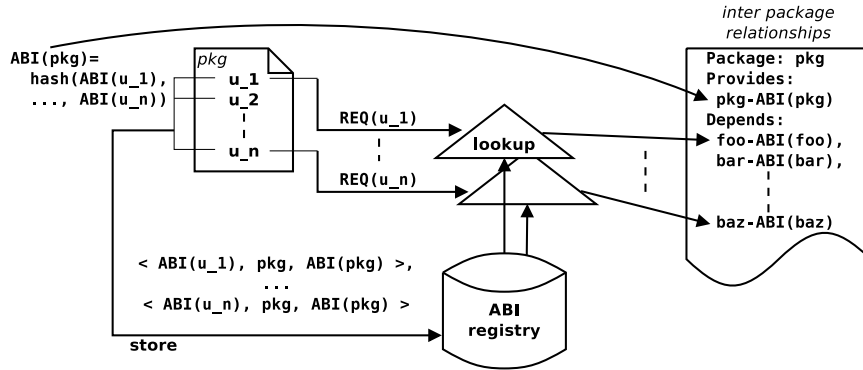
inter package relationships

ABI(pkg)=
hash(ABI(u_1),
..., ABI(u_n))

pkg
u_1
u_2
u_n

REQ(u_1)
REQ(u_n)

lookup

Package: pkg
Provides:
pkg-ABI(pkg)
Depends:
foo-ABI(foo),
bar-ABI(bar),
baz-ABI(baz)

< ABI(u_1), pkg, ABI(pkg) >,
...
< ABI(u_n), pkg, ABI(pkg) >

store

ABI
registry